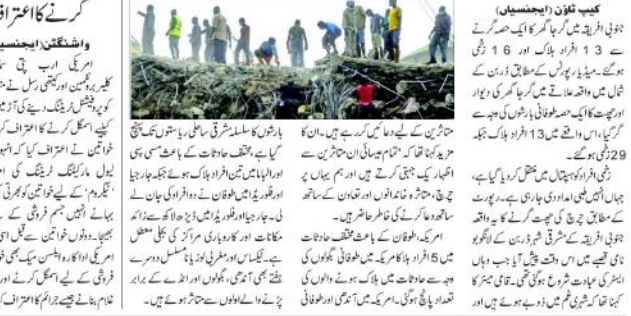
کرنے کا اعتراف

واشنگٹن (ایجنسیا

امریکی اپ چی
کلیئر بوتھ اور کیتھی رسل نے
کوریشن ٹریننگ دینے کی آڑ میں
کیلئے اسمگل کرنے کا اعتراف کر
خواتین نے اعتراف کیا کہ انہو
لیول مارکیٹنگ ٹریننگ کے نام پر
'نیگرم' نے لیے خواتین کو بھرتی
بہانے انہیں جسم فروشی کے
بھیجا۔ دونوں خواتین نے قتل اعتراف
امریکی ایف بی آئی ایسی
فروشی کے لیے اسمگل کرنے
غلام بنانے جیسے جرائم کا اعتراف

کیپ ٹاؤن (ایجنسیاں)
جنوبی افریقہ میں گرجا گھر کا ایک حصہ گرنے سے 13 افراد ہلاک اور 16 زخمی ہوگئے۔ میڈیا رپورٹس کے مطابق ڈربن کے شمال میں واقع علاقے میں گرجا گھر کی دیوار اور چھت کا ایک حصہ طوفانی بارشوں کی وجہ سے گرگیا، اس واقعہ میں 13 افراد ہلاک جبکہ 29 زخمی ہوگئے۔
زخمی افراد کو ہسپتال میں منتقل کر دیا گیا ہے، جہاں انہیں طبی امداد دی جارہی ہے۔ رپورٹ کے مطابق چرچ کی چھت گرنے کے بعد واقعہ جنوبی افریقہ کے مشرقی شہر ڈربن کے انڈگو میں پیش آیا ہے جس وقت یہ واقعہ پیش آیا تب وہاں ایسٹر کی عبادت شروع ہونے والی تھی۔ مقامی میئر کا کہنا تھا کہ شہری غم میں ڈوبے ہوئے ہیں اور

متاثرین کے لیے دعائیں کر رہے ہیں۔ ان کا مزید کہنا تھا کہ 'تمام عیسائی ان متاثرین سے اظہار یک جہتی کرتے ہیں اور ہم یہاں پر متاثرہ خاندانوں کی مدد اور تعاون کے ساتھ ساتھ دعا کرنے کے لیے حاضر ہیں۔
امریکہ: طوفان کے باعث مختلف حادثات میں 5 افراد ہلاک امریکہ میں طوفانی بگولوں کی وجہ سے حادثات میں ہلاک ہونے والوں کی تعداد پانچ ہوگئی۔ امریکہ میں آندھی اور طوفانی

بارشوں کا سلسلہ شمالی ساحلی ریاستوں تک پہنچ گیا ہے، مختلف حادثات کے باعث مسی سپی اور الاباما میں دو دو افراد ہلاک ہوئے جبکہ جارجیا اور فلوریڈا میں طوفان نے دو افراد کی جان لے لی۔ جارجیا اور فلوریڈا میں دس لاکھ سے زائد مکانات اور کاروباری مراکز کی بجلی معطل ہے۔ ٹیکساس اور مغربی لوزیانا سمیت کئی علاقوں میں دوسرے روز بھی طوفانی بگولوں نے تباہی مچائی۔ طوفان کے ساتھ بارش اور اولے پڑنے والوں سے املاک کو نقصان پہنچا ہے۔